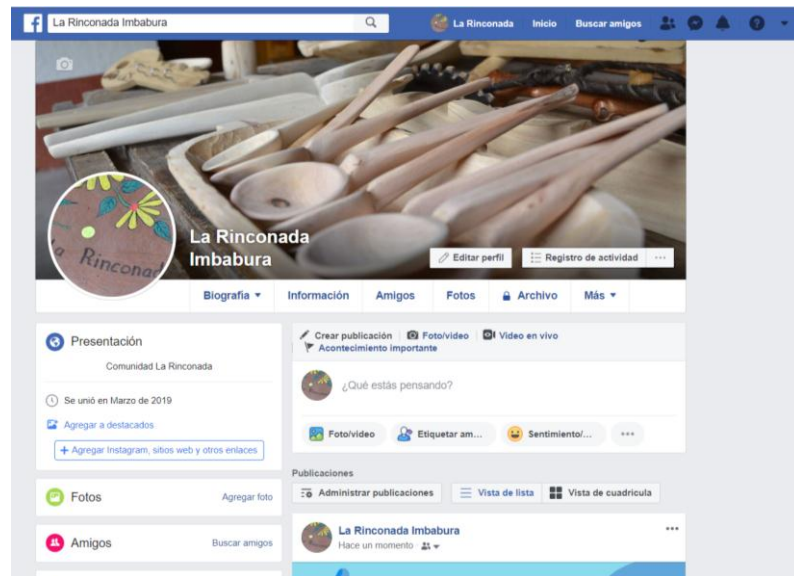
La Rinconada Imbabura

La Rinconada Inicio Buscar amigos

La Rinconada Imbabura

Editar perfil Registro de actividad ···

Biografía ▾ Información Amigos Fotos Archivo Más ▾

Presentación

Comunidad La Rinconada

Se unió en Marzo de 2019

Agregar a destacados

+ Agregar Instagram, sitios web y otros enlaces

Fotos Agregar foto

Amigos Buscar amigos

Crear publicación Foto/video Video en vivo Acontecimiento importante

¿Qué estás pensando?

Foto/video Etiquetar am... Sentimiento/... ···

Publicaciones

Administrar publicaciones Vista de lista Vista de cuadrícula

La Rinconada Imbabura

Hace un momento · ···